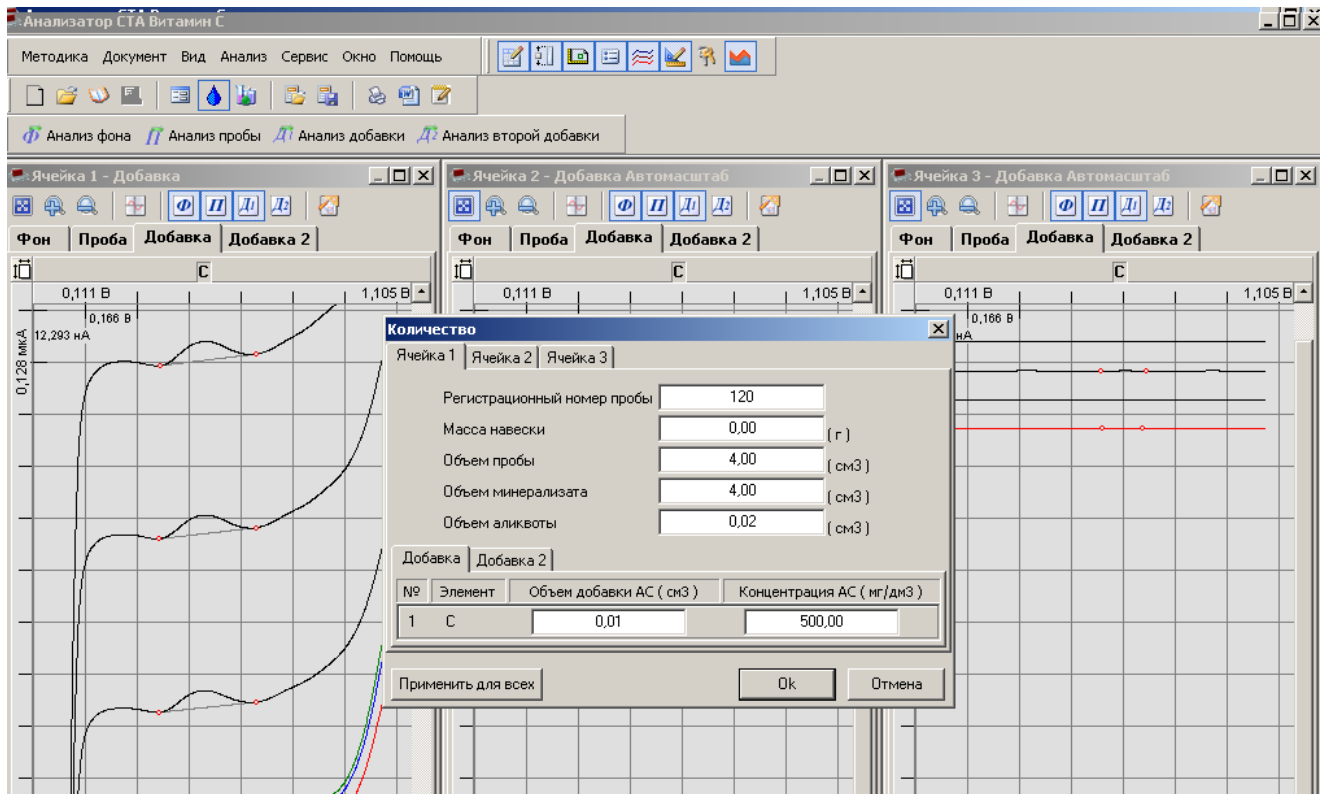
Анализатор СТА Витамин С

Методика Документ Вид Анализ Сервис Окно Помощь

Ф Анализ фона П Анализ пробы Д1 Анализ добавки Д2 Анализ второй добавки

Ячейка 1 - Добавка

Ф П Д1 Д2

Фон Проба Добавка Добавка 2

C

0,111 В 1,105 В

0,166 В

12,293 нА

0,128 мкА

Ячейка 2 - Добавка Автомасштаб

Ф П Д1 Д2

Фон Проба Добавка Добавка 2

C

0,111 В 1,105 В

Ячейка 3 - Добавка Автомасштаб

Ф П Д1 Д2

Фон Проба Добавка Добавка 2

C

0,111 В 1,105 В

0,166 В

нА

Количество

Ячейка 1 Ячейка 2 Ячейка 3

Регистрационный номер пробы 120

Масса навески 0,00 ( г )

Объем пробы 4,00 ( см3 )

Объем минерализата 4,00 ( см3 )

Объем аликвоты 0,02 ( см3 )

Добавка Добавка 2

| № | Элемент | Объем добавки АС ( см3 ) | Концентрация АС ( мг/дм3 ) |
|---|---|---|---|
| 1 | C | 0,01 | 500,00 |

Применить для всех Ok Отмена